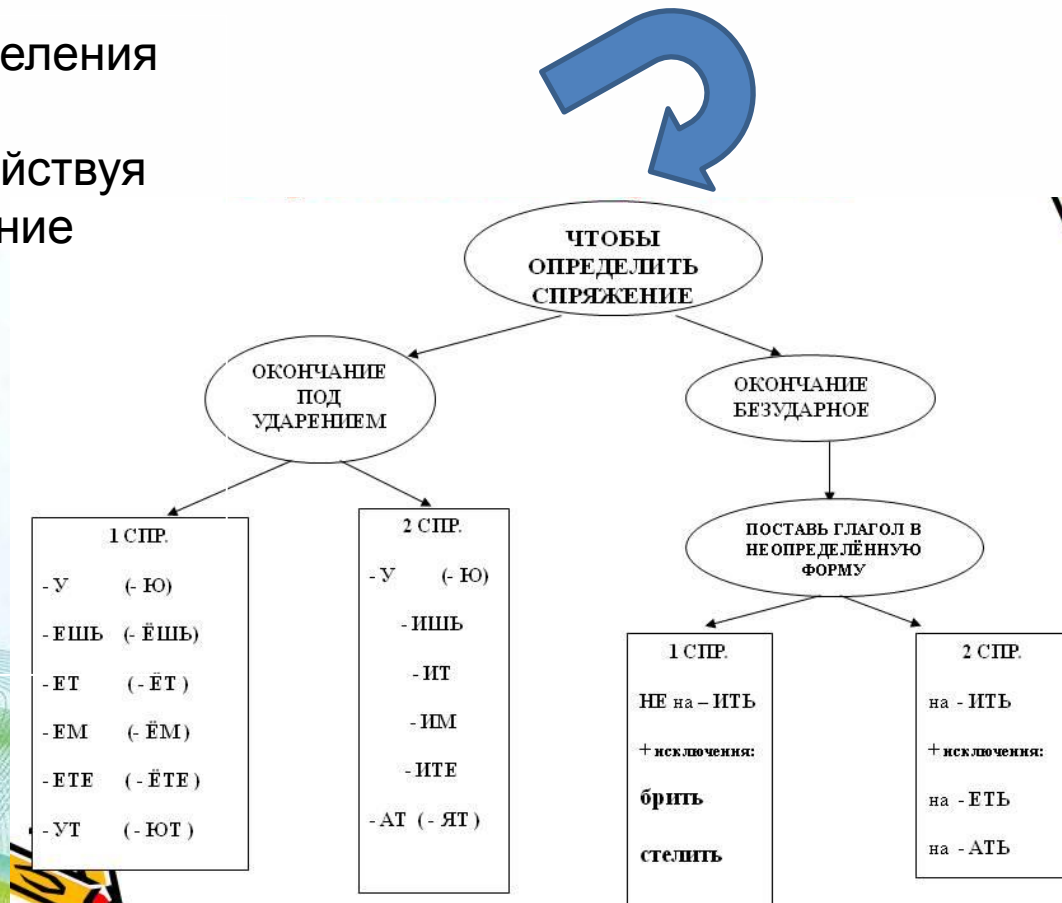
еления

йствуя
ние

ЧТОБЫ ОПРЕДЕЛИТЬ СПРЯЖЕНИЕ

ОКОНЧАНИЕ ПОД УДАРЕНИЕМ

ОКОНЧАНИЕ БЕЗУДАРНОЕ

1 СПР.
- У (- Ю)
- ЕШЬ (- ЁШЬ)
- ЕТ (- ЁТ)
- ЕМ (- ЁМ)
- ЕТЕ (- ЁТЕ)
- УТ (- ЮТ)

2 СПР.
- У (- Ю)
- ИШЬ
- ИТ
- ИМ
- ИТЕ
- АТ (- ЯТ)

ПОСТАВЬ ГЛАГОЛ В НЕОПРЕДЕЛЁННУЮ ФОРМУ

1 СПР.
НЕ на – ИТЬ
+ исключения:
брить
стелить

2 СПР.
на - ИТЬ
+ исключения:
на - ЕТЬ
на - АТЬ